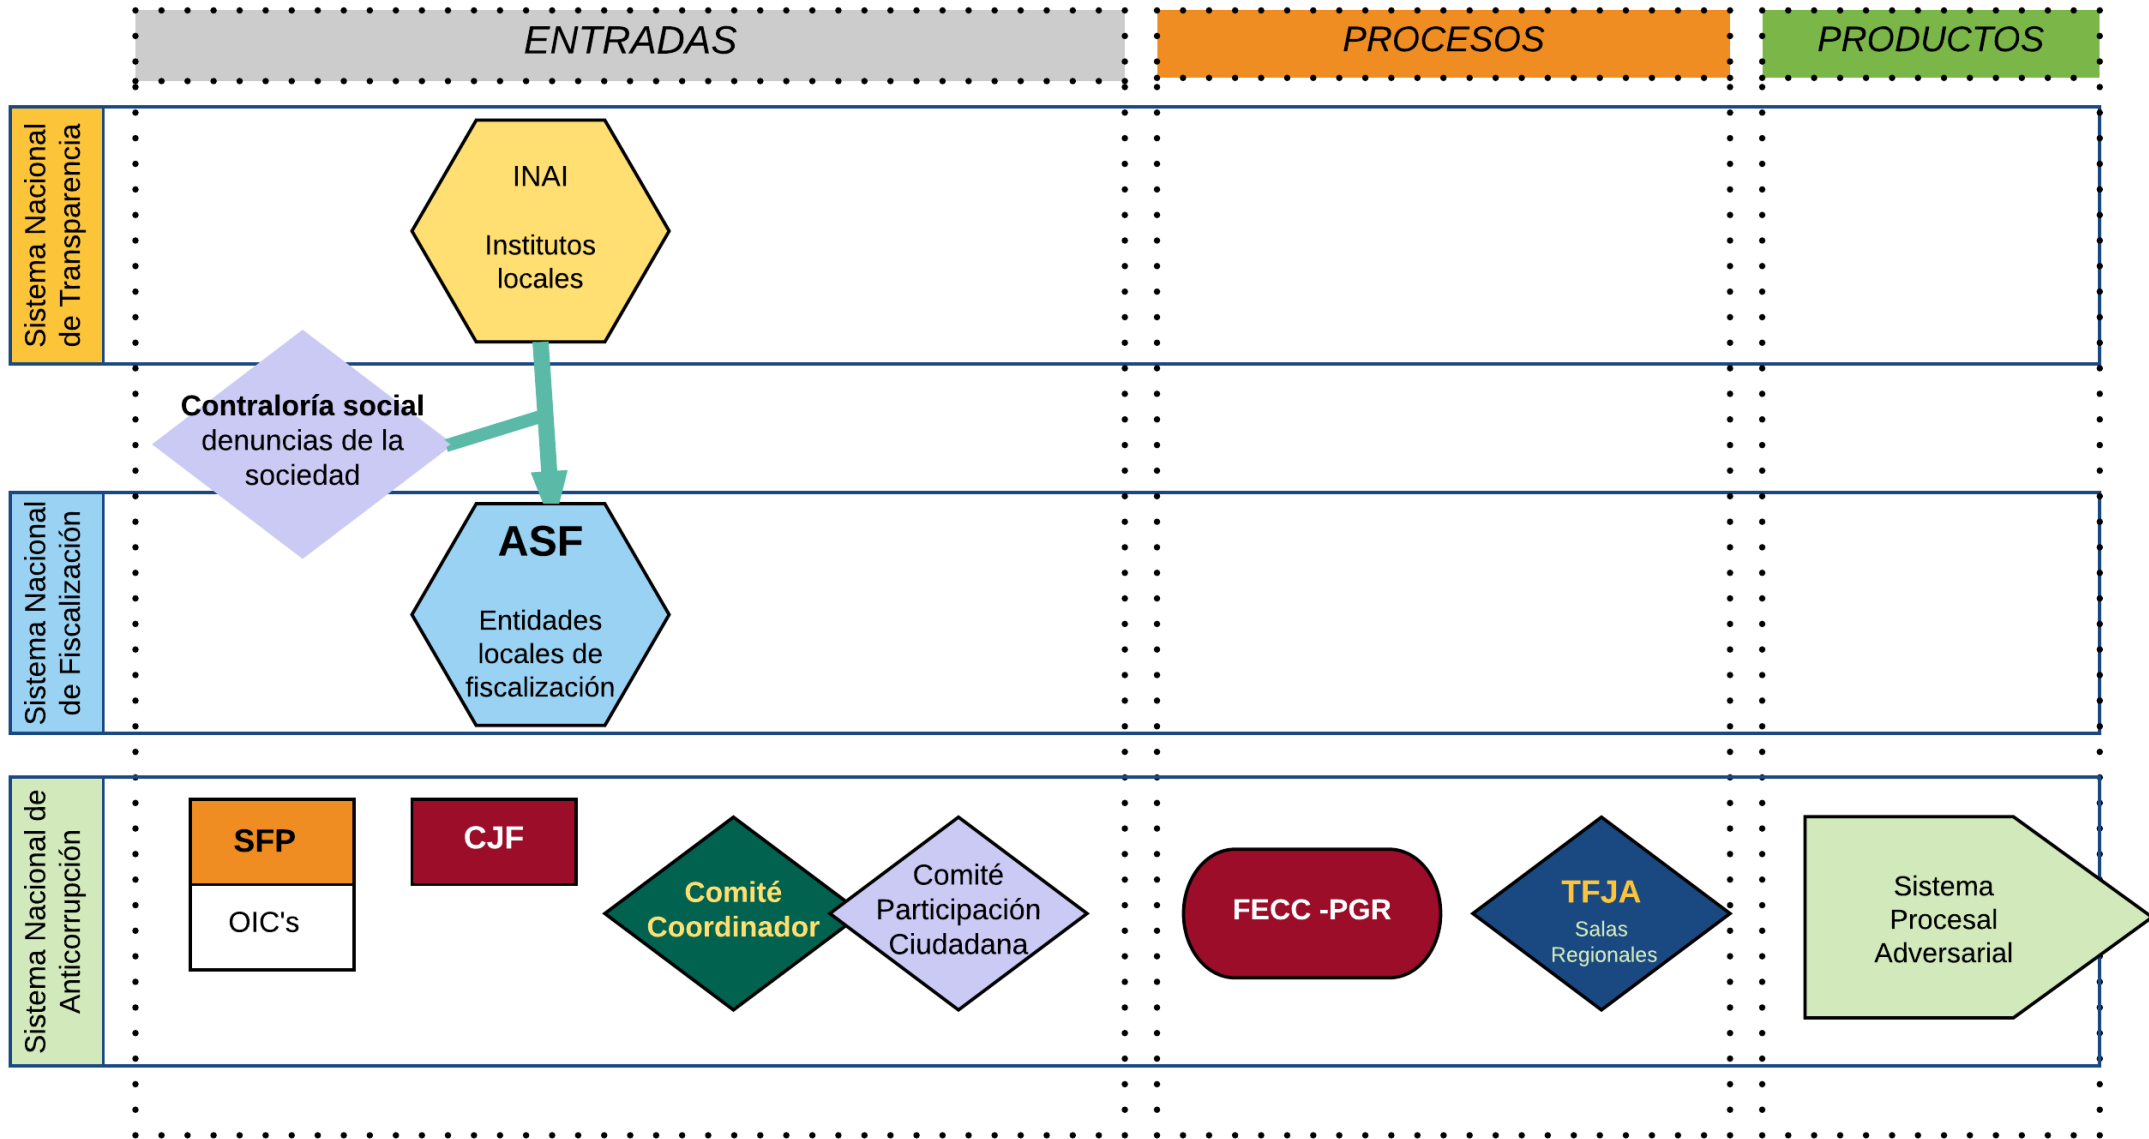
ENTRADAS

PROCESOS

PRODUCTOS

Sistema Nacional de Transparencia

INAI

Institutos locales

Contraloría social denuncias de la sociedad

Sistema Nacional de Fiscalización

ASF

Entidades locales de fiscalización

Sistema Nacional de Anticorrupción

SFP

OIC's

CJF

Comité Coordinador

Comité Participación Ciudadana

FECC -PGR

TFJA

Salas Regionales

Sistema Procesal Adversarial